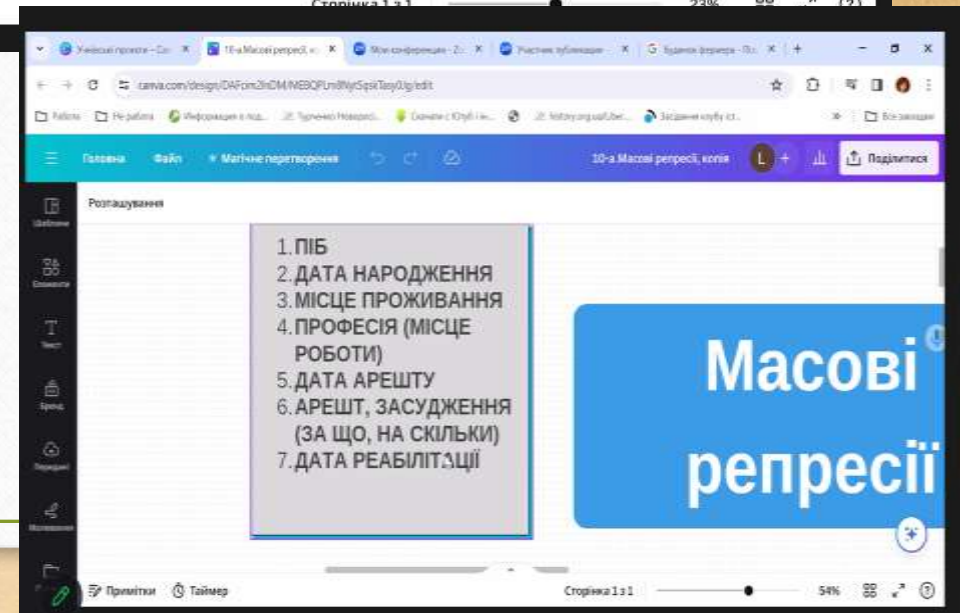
Сторінка 1 з 1 23%

Учнівські проекти – Co... 10-а Масові репресії, к... Мои конференции – Z... Участник публикации ... Будинок фермера - П...

canva.com/design/DAFcim2hDM/NEBQPLm8NytSqskTasy0Jg/edit

Fabiola Не работа Информация о под... Турченко Новорос... Скачати с Ютуб і н... history.org.ua/Liber... Засідання клубу іст... Все закладки

Головна Файл Магічне перетворення 10-а.Масові репресії, копія Поділитися

Розташування

1. ПІБ
2. ДАТА НАРОДЖЕННЯ
3. МІСЦЕ ПРОЖИВАННЯ
4. ПРОФЕСІЯ (МІСЦЕ РОБОТИ)
5. ДАТА АРЕШТУ
6. АРЕШТ, ЗАСУДЖЕННЯ (ЗА ЩО, НА СКІЛЬКИ)
7. ДАТА РЕАБІЛІТАЦІЇ

Масові репресії

Шаблони
Елементи
Текст
Бренд
Передані
Малювання

Примітки Таймер Сторінка 1 з 1 54%